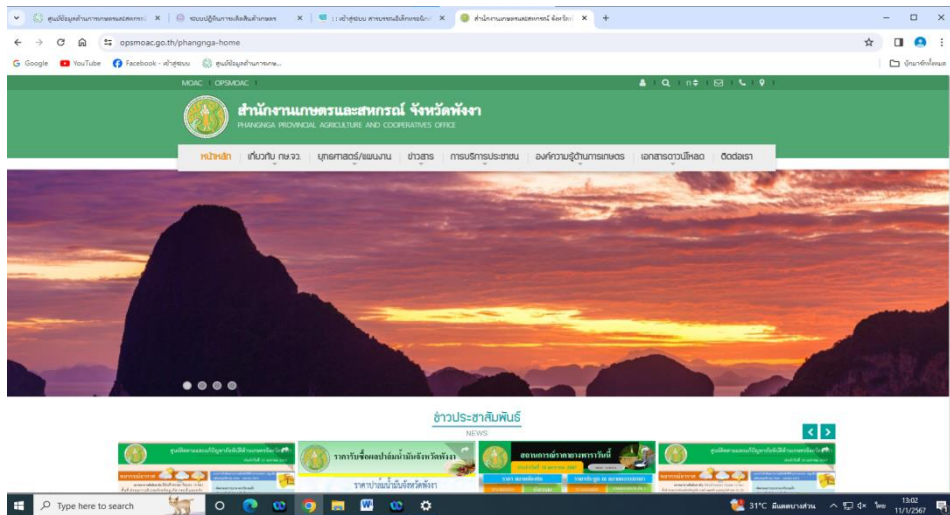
ศูนย์ข้อมูลด้านการเกษตรและสหกรณ์ ×
ระบบปฏิบัติการเพื่อสินค้าเกษตร ×
:: เข้าสู่ระบบ สารบรรณอิเล็กทรอนิกส์ ×
สำนักงานเกษตรและสหกรณ์ จังหวัดพังงา ×
+

opsmoac.go.th/phangnga-home

Google YouTube Facebook - เข้าสู่ระบบ ศูนย์ข้อมูลด้านการเกษ...
บุ๊กมาร์กทั้งหมด

MOAC OPSMOAC

สำนักงานเกษตรและสหกรณ์ จังหวัดพังงา
PHANGNGA PROVINCIAL AGRICULTURE AND COOPERATIVES OFFICE

หน้าหลัก | เกี่ยวกับ กษ.จว. | ยุทธศาสตร์/แผนงาน | ข่าวสาร | การบริการประชาชน | องค์ความรู้ด้านการเกษตร | เอกสารดาวน์โหลด | ติดต่อเรา

ข่าวประชาสัมพันธ์
NEWS

ราคารับซื้อผลปาล์มน้ำมันจังหวัดพังงา
ราคาปาล์มน้ำมันจังหวัดพังงา
สถานการณ์ราคายางพาราวันนี้

Type here to search
31°C มีแดดบางส่วน ไทย 13:02 11/1/2567